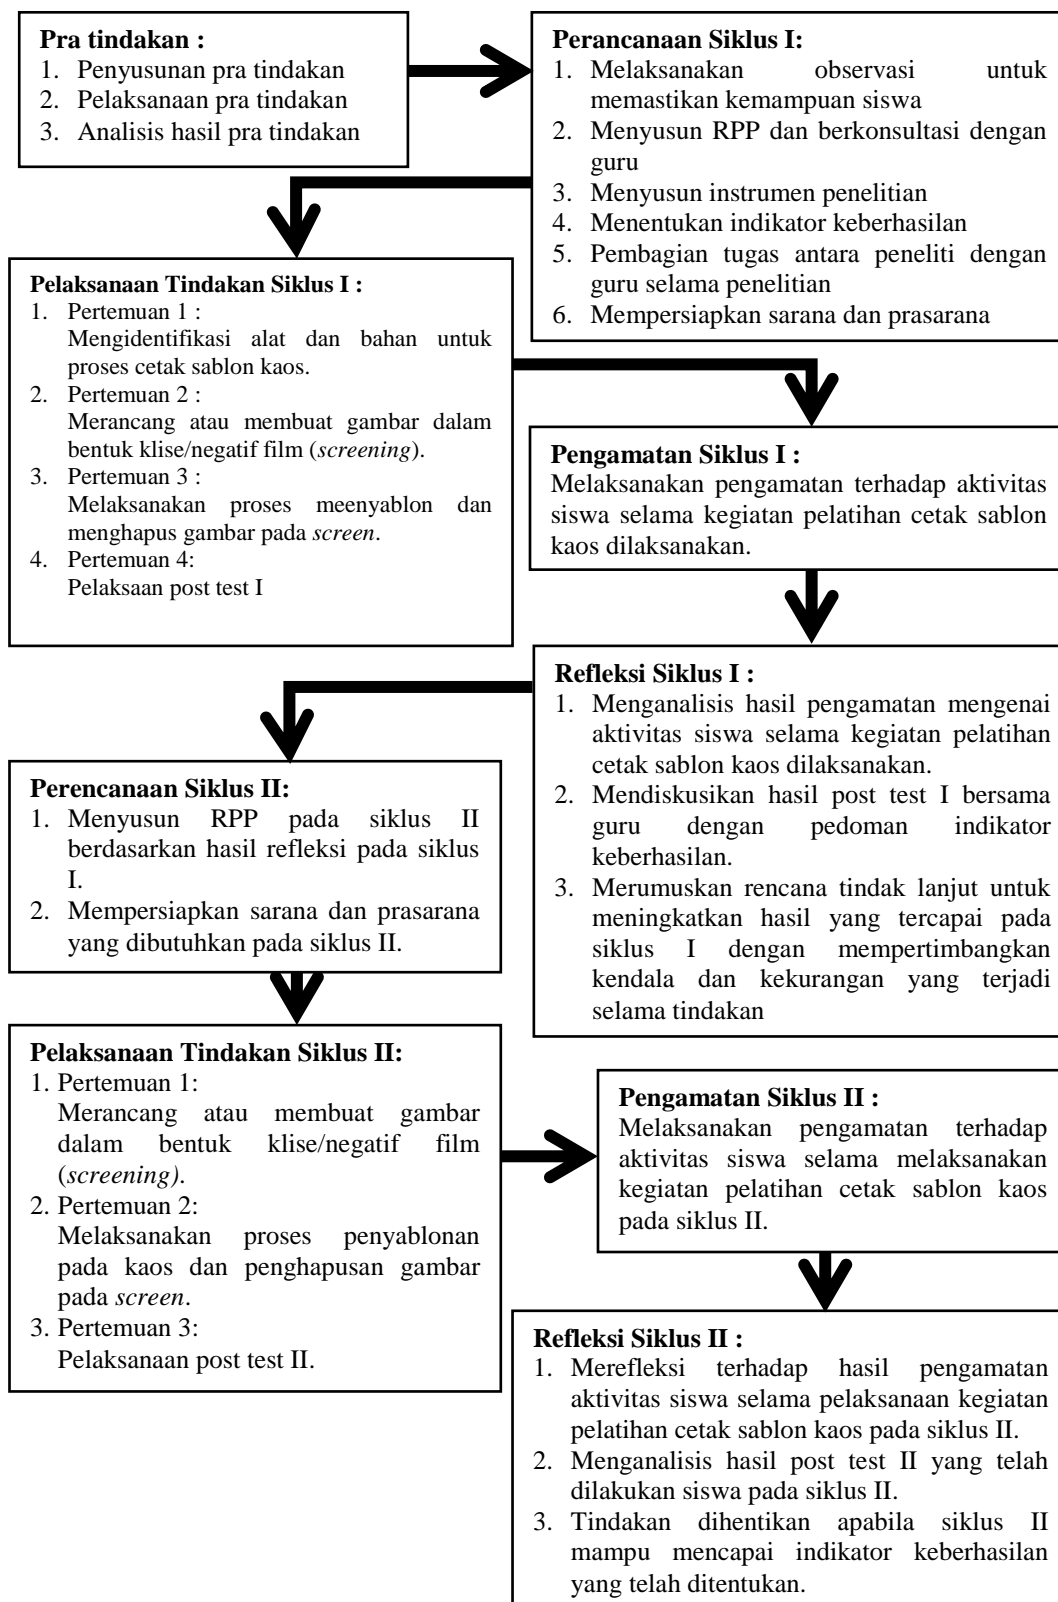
**Pra tindakan :**
1. Penyusunan pra tindakan
2. Pelaksanaan pra tindakan
3. Analisis hasil pra tindakan

**Perancanaan Siklus I:**
1. Melaksanakan observasi untuk memastikan kemampuan siswa
2. Menyusun RPP dan berkonsultasi dengan guru
3. Menyusun instrumen penelitian
4. Menentukan indikator keberhasilan
5. Pembagian tugas antara peneliti dengan guru selama penelitian
6. Mempersiapkan sarana dan prasarana

**Pelaksanaan Tindakan Siklus I :**
1. Pertemuan 1 :
Mengidentifikasi alat dan bahan untuk proses cetak sablon kaos.
2. Pertemuan 2 :
Merancang atau membuat gambar dalam bentuk klise/negatif film (*screening*).
3. Pertemuan 3 :
Melaksanakan proses meenyablon dan menghapus gambar pada *screen*.
4. Pertemuan 4:
Pelaksaan post test I

**Pengamatan Siklus I :**
Melaksanakan pengamatan terhadap aktivitas siswa selama kegiatan pelatihan cetak sablon kaos dilaksanakan.

**Refleksi Siklus I :**
1. Menganalisis hasil pengamatan mengenai aktivitas siswa selama kegiatan pelatihan cetak sablon kaos dilaksanakan.
2. Mendiskusikan hasil post test I bersama guru dengan pedoman indikator keberhasilan.
3. Merumuskan rencana tindak lanjut untuk meningkatkan hasil yang tercapai pada siklus I dengan mempertimbangkan kendala dan kekurangan yang terjadi selama tindakan

**Perencanaan Siklus II:**
1. Menyusun RPP pada siklus II berdasarkan hasil refleksi pada siklus I.
2. Mempersiapkan sarana dan prasarana yang dibutuhkan pada siklus II.

**Pelaksanaan Tindakan Siklus II:**
1. Pertemuan 1:
Merancang atau membuat gambar dalam bentuk klise/negatif film (*screening)*.
2. Pertemuan 2:
Melaksanakan proses penyablonan pada kaos dan penghapusan gambar pada *screen*.
3. Pertemuan 3:
Pelaksanaan post test II.

**Pengamatan Siklus II :**
Melaksanakan pengamatan terhadap aktivitas siswa selama melaksanakan kegiatan pelatihan cetak sablon kaos pada siklus II.

**Refleksi Siklus II :**
1. Merefleksi terhadap hasil pengamatan aktivitas siswa selama pelaksanaan kegiatan pelatihan cetak sablon kaos pada siklus II.
2. Menganalisis hasil post test II yang telah dilakukan siswa pada siklus II.
3. Tindakan dihentikan apabila siklus II mampu mencapai indikator keberhasilan yang telah ditentukan.